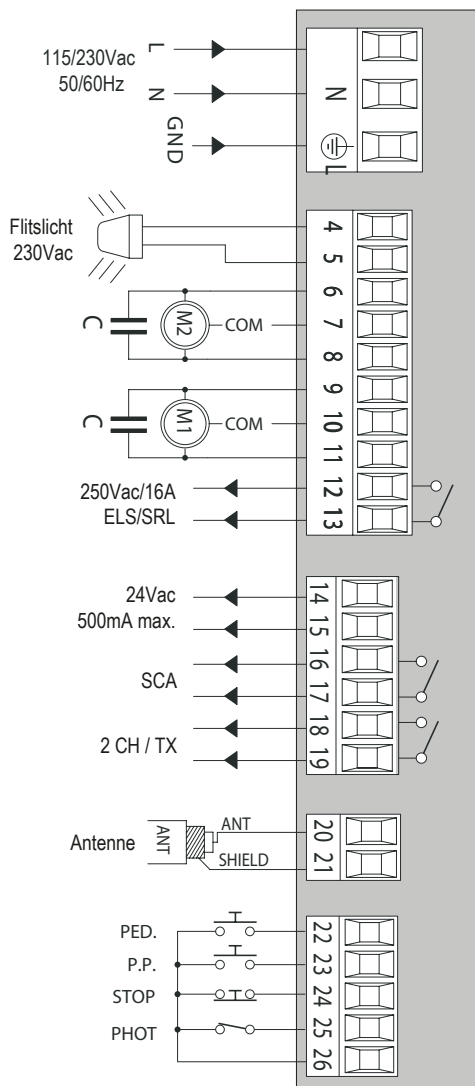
115/230Vac
50/60Hz
L
N
GND
L
N
⏚

Flitslicht
230Vac
4
5

C
M2
COM
6
7
8

C
M1
COM
9
10
11

250Vac/16A
ELS/SRL
12
13

24Vac
500mA max.
14
15

SCA
16
17

2 CH / TX
18
19

Antenne
ANT
ANT
SHIELD
20
21

PED.
P.P.
STOP
PHOT
22
23
24
25
26